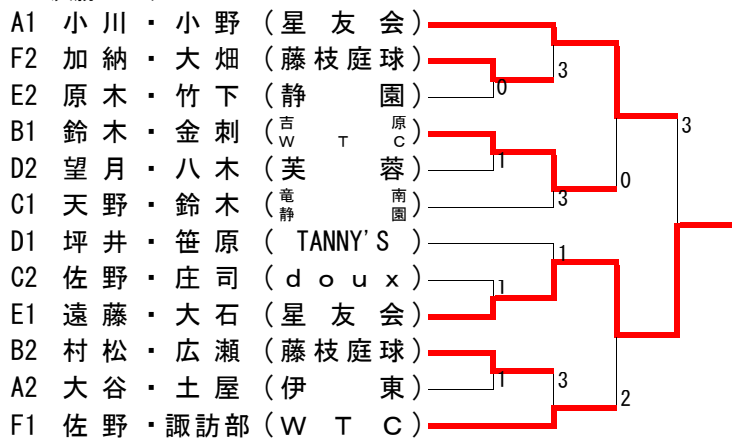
A1 小川・小野（星友会）
F2 加納・大畑（藤枝庭球）
E2 原木・竹下（静　園）
B1 鈴木・金刺（吉原WTC）
D2 望月・八木（芙　蓉）
C1 天野・鈴木（竜南静園）
D1 坪井・笹原（TANNY'S）
C2 佐野・庄司（doux）
E1 遠藤・大石（星友会）
B2 村松・広瀬（藤枝庭球）
A2 大谷・土屋（伊　東）
F1 佐野・諏訪部（WTC）

3
0
1
3
0
3
1
1
1
3
2